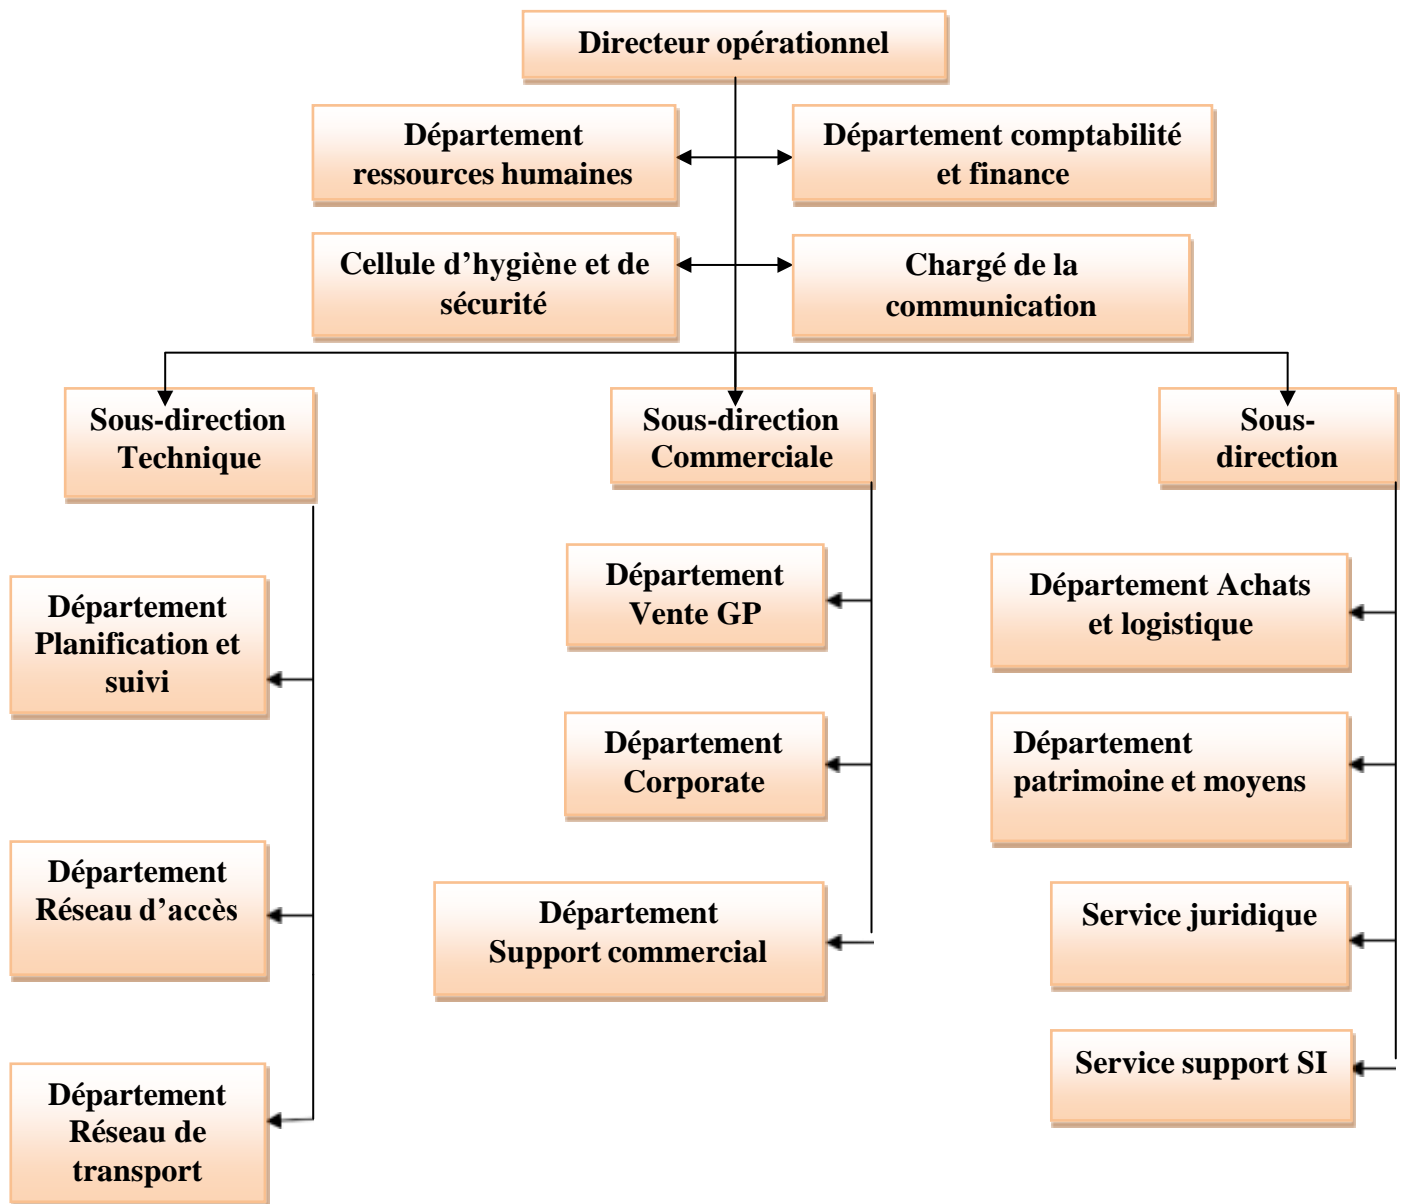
Directeur opérationnel

Département ressources humaines

Département comptabilité et finance

Cellule d’hygiène et de sécurité

Chargé de la communication

Sous-direction Technique

Sous-direction Commerciale

Sous-direction

Département Planification et suivi

Département Réseau d’accès

Département Réseau de transport

Département Vente GP

Département Corporate

Département Support commercial

Département Achats et logistique

Département patrimoine et moyens

Service juridique

Service support SI